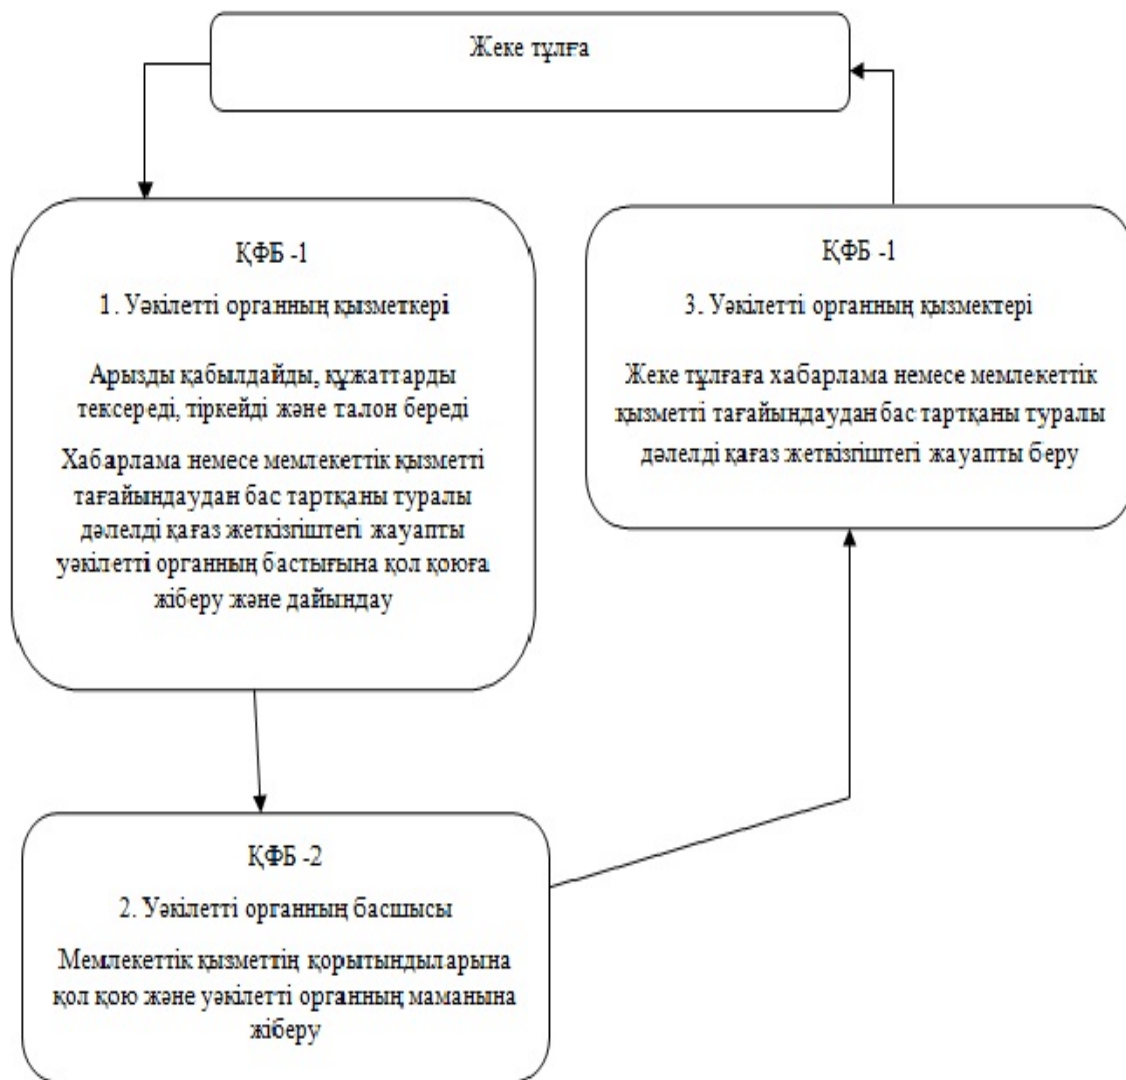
Жеке тұлға

ҚФБ -1

1. Уәкілетті органның қызметкері

Арызды қабылдайды, құжаттарды тексереді, тіркейді және талон береді

Хабарлама немесе мемлекеттік қызметті тағайындаудан бас тартқаны туралы дәлелді қағаз жеткізгіштегі жауапты уәкілетті органның бастығына қол қоюға жіберу және дайындау

ҚФБ -1

3. Уәкілетті органның қызмектері

Жеке тұлғаға хабарлама немесе мемлекеттік қызметті тағайындаудан бас тартқаны туралы дәлелді қағаз жеткізгіштегі жауапты беру

ҚФБ -2

2. Уәкілетті органның басшысы

Мемлекеттік қызметтің қорытындыларына қол қою және уәкілетті органның маманына жіберу